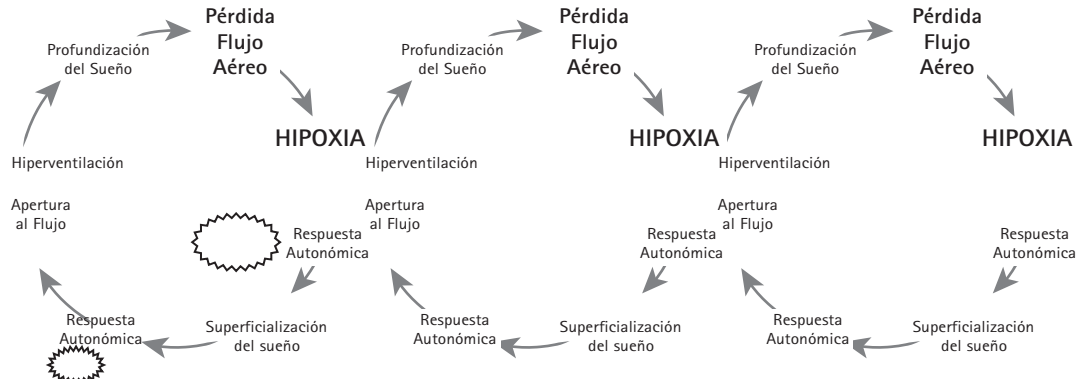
Profundización del Sueño

Pérdida Flujo Aéreo

HIPOXIA

Hiperventilación

Apertura al Flujo

Respuesta Autonómica

Superficialización del sueño

Respuesta Autonómica

Profundización del Sueño

Pérdida Flujo Aéreo

HIPOXIA

Hiperventilación

Apertura al Flujo

Respuesta Autonómica

Superficialización del sueño

Respuesta Autonómica

Profundización del Sueño

Pérdida Flujo Aéreo

HIPOXIA

Hiperventilación

Apertura al Flujo

Respuesta Autonómica

Superficialización del sueño

Respuesta Autonómica